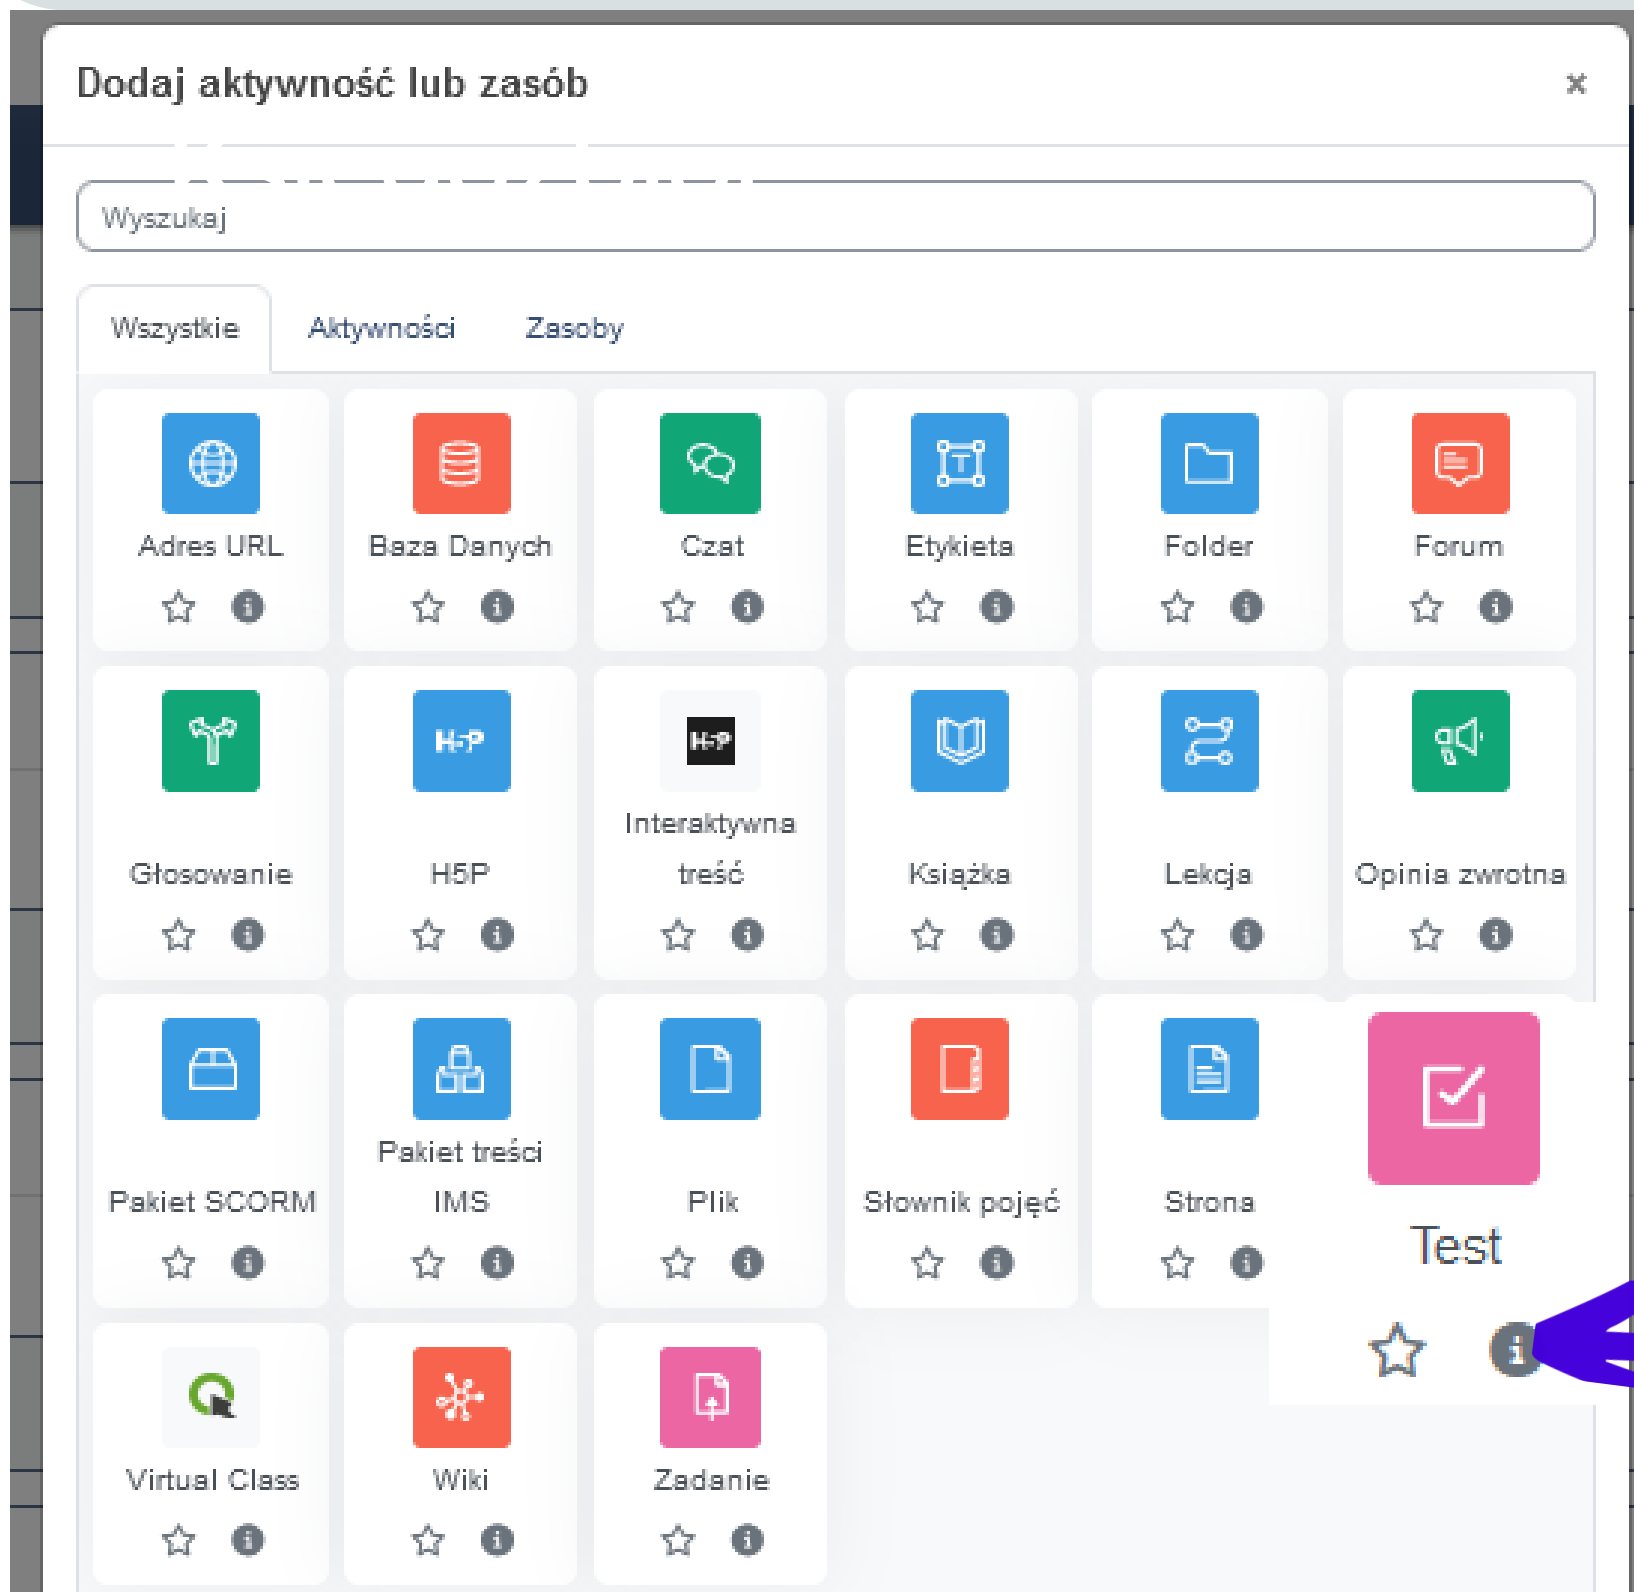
Dodaj aktywność lub zasób ×

Wyszukaj

Wszystkie Aktywności Zasoby

Adres URL

Baza Danych

Czat

Etykieta

Folder

Forum

Głosowanie

H5P

Interaktywna treść

Książka

Lekcja

Opinia zwrotna

Pakiet SCORM

Pakiet treści IMS

Plik

Słownik pojęć

Strona

Test

Virtual Class

Wiki

Zadanie